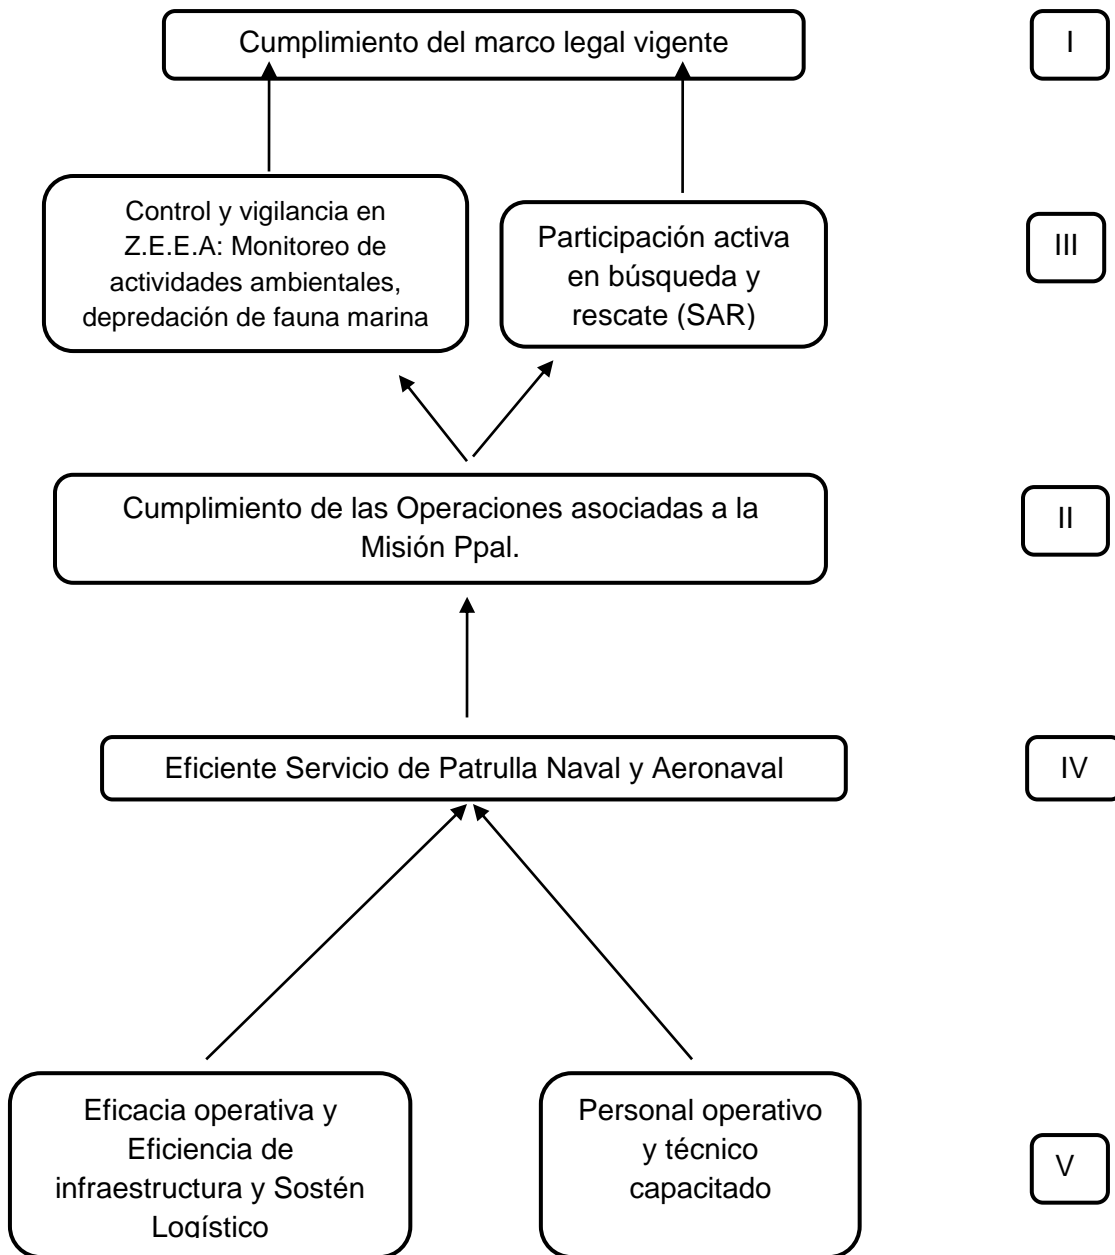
Cumplimiento del marco legal vigente

I

Control y vigilancia en Z.E.E.A: Monitoreo de actividades ambientales, depredación de fauna marina

Participación activa en búsqueda y rescate (SAR)

III

Cumplimiento de las Operaciones asociadas a la Misión Ppal.

II

Eficiente Servicio de Patrulla Naval y Aeronaval

IV

Eficacia operativa y Eficiencia de infraestructura y Sostén Logístico

Personal operativo y técnico capacitado

V